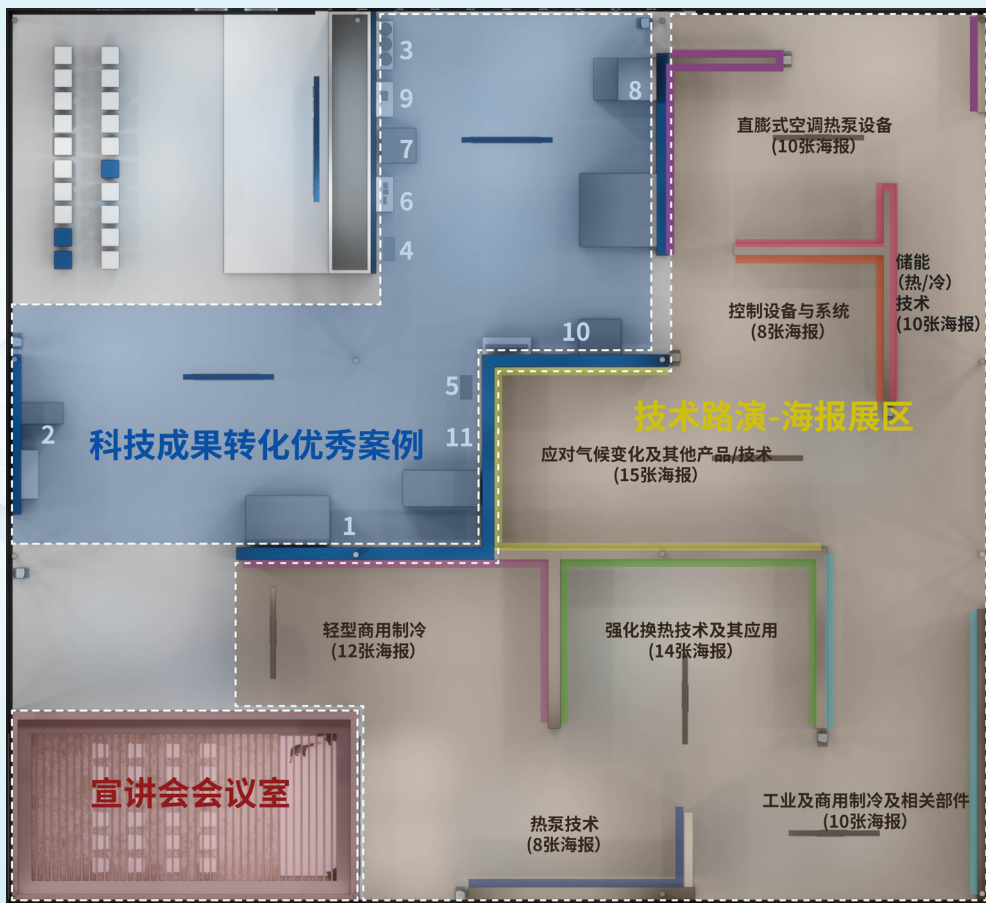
3
9
7
6
4
8

直膨式空调热泵设备
(10张海报)

储能
(热/冷)
技术
(10张海报)

控制设备与系统
(8张海报)

10
5
2
11
1

科技成果转化优秀案例

技术路演-海报展区

应对气候变化及其他产品/技术
(15张海报)

轻型商用制冷
(12张海报)

强化换热技术及其应用
(14张海报)

宣讲会会议室

热泵技术
(8张海报)

工业及商用制冷及相关部件
(10张海报)